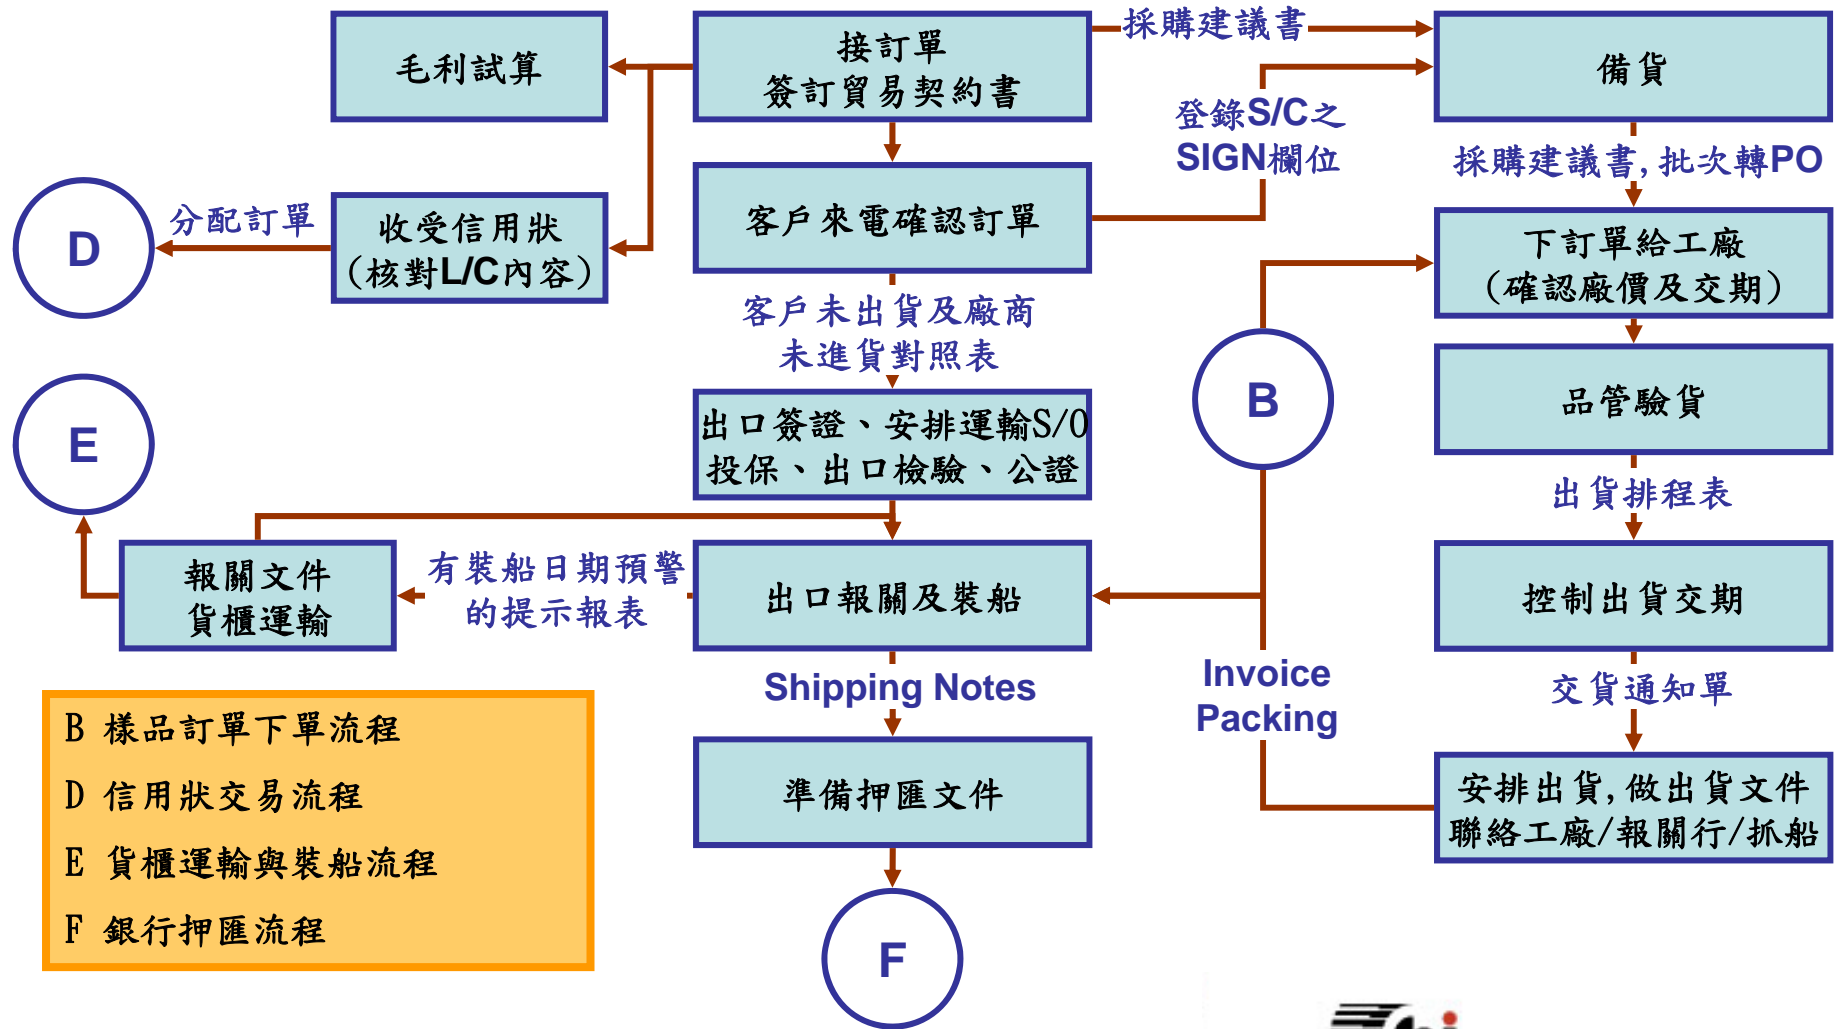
毛利試算

接訂單
簽訂貿易契約書

採購建議書

備貨

登錄S/C之
SIGN欄位

採購建議書, 批次轉PO

D

分配訂單

收受信用狀
(核對L/C內容)

客戶來電確認訂單

下訂單給工廠
(確認廠價及交期)

客戶未出貨及廠商
未進貨對照表

品管驗貨

E

出口簽證、安排運輸S/O
投保、出口檢驗、公證

B

出貨排程表

報關文件
貨櫃運輸

有裝船日期預警
的提示報表

出口報關及裝船

控制出貨交期

Shipping Notes

Invoice
Packing

交貨通知單

B 樣品訂單下單流程
D 信用狀交易流程
E 貨櫃運輸與裝船流程
F 銀行押匯流程

準備押匯文件

安排出貨, 做出貨文件
聯絡工廠/報關行/抓船

F